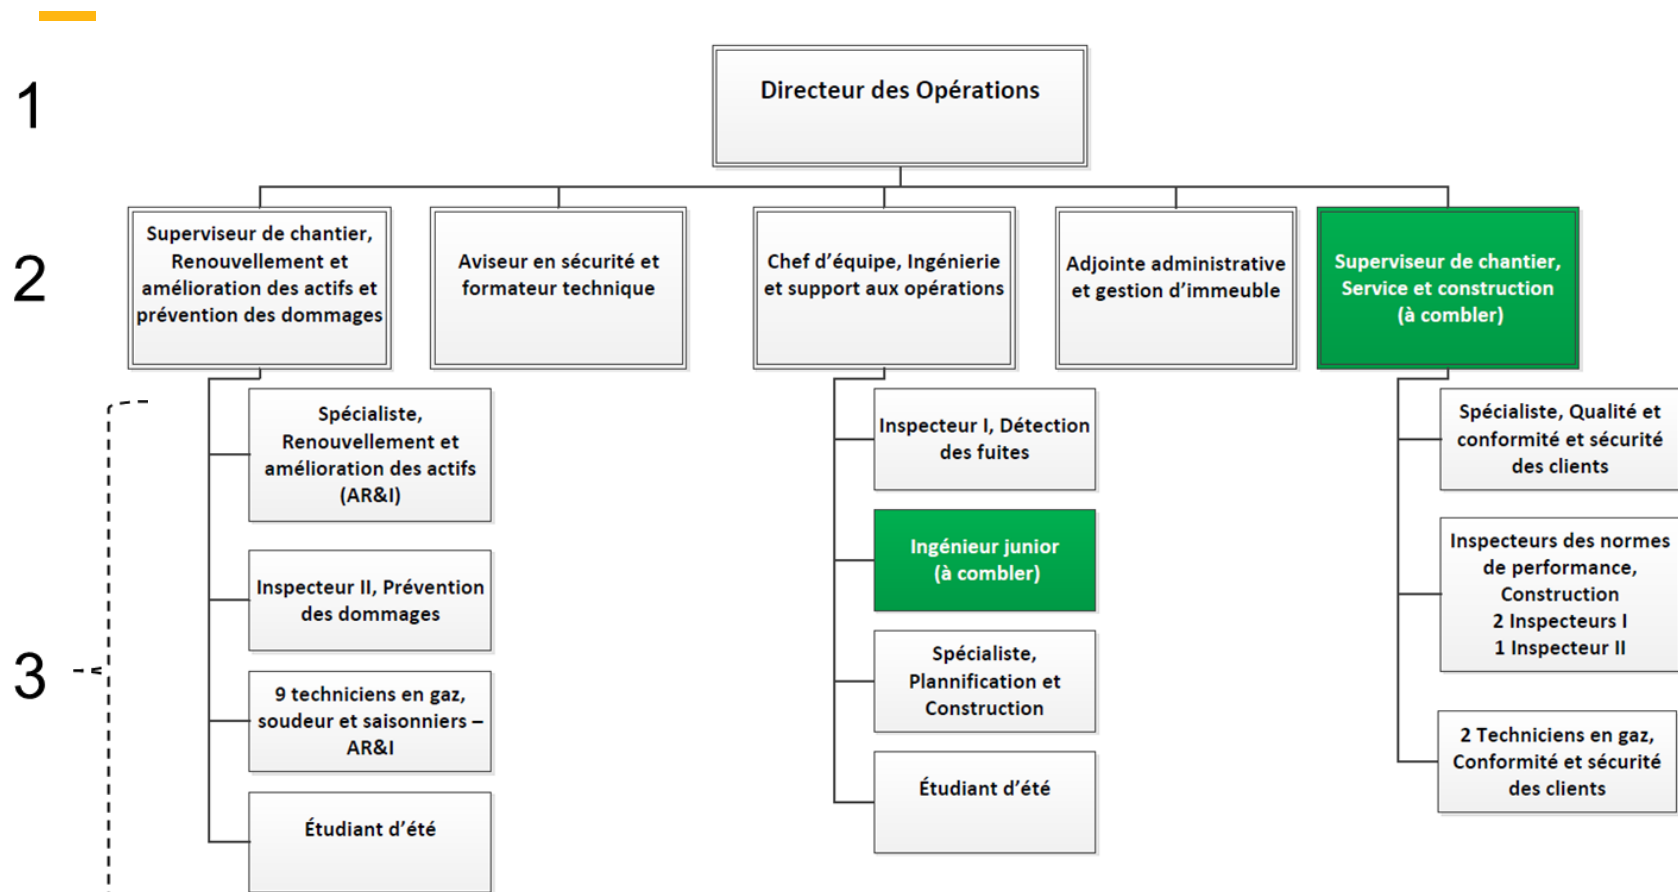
1

Directeur des Opérations

2

Superviseur de chantier, Renouvellement et amélioration des actifs et prévention des dommages

Aviseur en sécurité et formateur technique

Chef d'équipe, Ingénierie et support aux opérations

Adjointe administrative et gestion d'immeuble

Superviseur de chantier, Service et construction (à combler)

3

Spécialiste, Renouvellement et amélioration des actifs (AR&I)

Inspecteur II, Prévention des dommages

9 techniciens en gaz, soudeur et saisonniers – AR&I

Étudiant d'été

Inspecteur I, Détection des fuites

Ingénieur junior (à combler)

Spécialiste, Plannification et Construction

Étudiant d'été

Spécialiste, Qualité et conformité et sécurité des clients

Inspecteurs des normes de performance, Construction 2 Inspecteurs I 1 Inspecteur II

2 Techniciens en gaz, Conformité et sécurité des clients